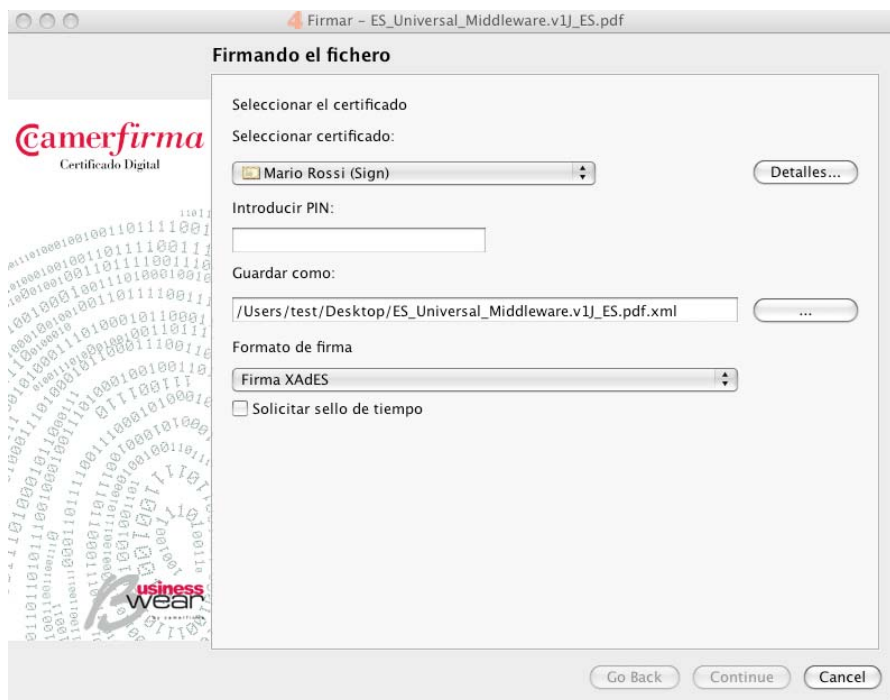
Firmar - ES_Universal_Middleware.v1J_ES.pdf

Firmando el fichero

Camerfirma
Certificado Digital

Seleccionar el certificado

Seleccionar certificado:

Mario Rossi (Sign)

Detalles...

Introducir PIN:

Guardar como:

/Users/test/Desktop/ES_Universal_Middleware.v1J_ES.pdf.xml

...

Formato de firma

Firma XAdES

Solicitar sello de tiempo

Business wear

Go Back

Continue

Cancel